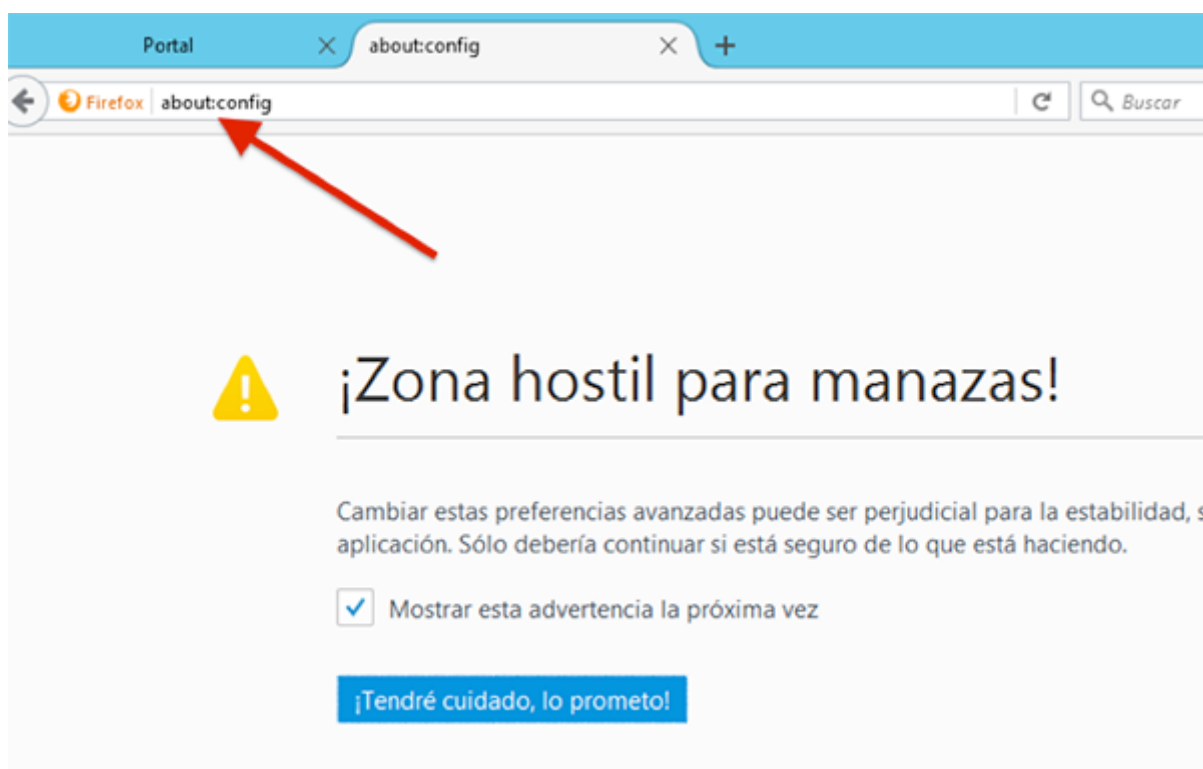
Portal
about:config
Firefox about:config
Buscar

¡Zona hostil para manazas!

Cambiar estas preferencias avanzadas puede ser perjudicial para la estabilidad, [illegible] aplicación. Sólo debería continuar si está seguro de lo que está haciendo.

Mostrar esta advertencia la próxima vez

¡Tendré cuidado, lo prometo!